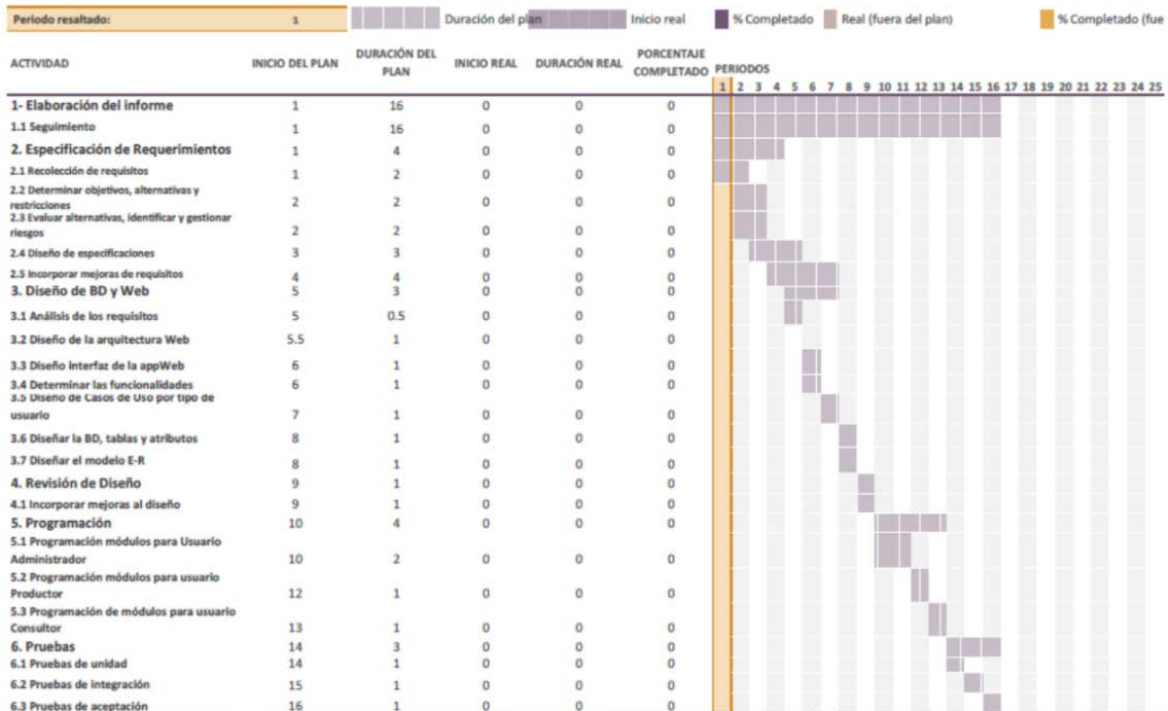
Periodo resaltado: 1 Duración del plan Inicio real % Completado Real (fuera del plan) % Completado (fue

| ACTIVIDAD | INICIO DEL PLAN | DURACIÓN DEL PLAN | INICIO REAL | DURACIÓN REAL | PORCENTAJE COMPLETADO |
|---|---|---|---|---|---|
| 1- Elaboración del informe | 1 | 16 | 0 | 0 | 0 |
| 1.1 Seguimiento | 1 | 16 | 0 | 0 | 0 |
| 2. Especificación de Requerimientos | 1 | 4 | 0 | 0 | 0 |
| 2.1 Recolección de requisitos | 1 | 2 | 0 | 0 | 0 |
| 2.2 Determinar objetivos, alternativas y restricciones | 2 | 2 | 0 | 0 | 0 |
| 2.3 Evaluar alternativas, identificar y gestionar riesgos | 2 | 2 | 0 | 0 | 0 |
| 2.4 Diseño de especificaciones | 3 | 3 | 0 | 0 | 0 |
| 2.5 Incorporar mejoras de requisitos | 4 | 4 | 0 | 0 | 0 |
| 3. Diseño de BD y Web | 5 | 3 | 0 | 0 | 0 |
| 3.1 Análisis de los requisitos | 5 | 0.5 | 0 | 0 | 0 |
| 3.2 Diseño de la arquitectura Web | 5.5 | 1 | 0 | 0 | 0 |
| 3.3 Diseño interfaz de la appWeb | 6 | 1 | 0 | 0 | 0 |
| 3.4 Determinar las funcionalidades | 6 | 1 | 0 | 0 | 0 |
| 3.5 Diseño de Casos de Uso por tipo de usuario | 7 | 1 | 0 | 0 | 0 |
| 3.6 Diseñar la BD, tablas y atributos | 8 | 1 | 0 | 0 | 0 |
| 3.7 Diseñar el modelo E-R | 8 | 1 | 0 | 0 | 0 |
| 4. Revisión de Diseño | 9 | 1 | 0 | 0 | 0 |
| 4.1 Incorporar mejoras al diseño | 9 | 1 | 0 | 0 | 0 |
| 5. Programación | 10 | 4 | 0 | 0 | 0 |
| 5.1 Programación módulos para Usuario Administrador | 10 | 2 | 0 | 0 | 0 |
| 5.2 Programación módulos para usuario Productor | 12 | 1 | 0 | 0 | 0 |
| 5.3 Programación de módulos para usuario Consultor | 13 | 1 | 0 | 0 | 0 |
| 6. Pruebas | 14 | 3 | 0 | 0 | 0 |
| 6.1 Pruebas de unidad | 14 | 1 | 0 | 0 | 0 |
| 6.2 Pruebas de integración | 15 | 1 | 0 | 0 | 0 |
| 6.3 Pruebas de aceptación | 16 | 1 | 0 | 0 | 0 |

PERIODOS
1 2 3 4 5 6 7 8 9 10 11 12 13 14 15 16 17 18 19 20 21 22 23 24 25